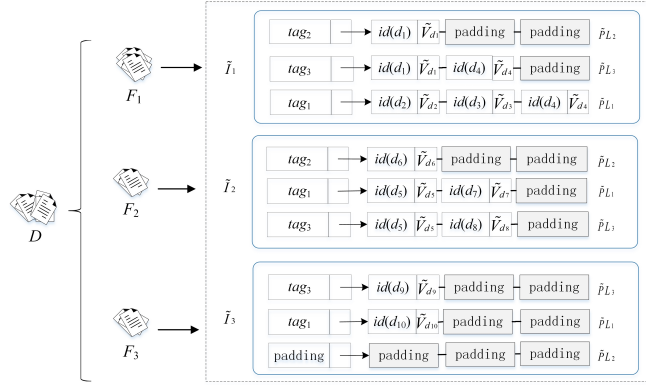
$D$

$F_1$

$\tilde{I}_1$

$tag_2$ $id(d_1)$ $\tilde{V}_{d_1}$ padding padding $\hat{p}_{L_2}$

$tag_3$ $id(d_1)$ $\tilde{V}_{d_1}$ $id(d_4)$ $\tilde{V}_{d_4}$ padding $\hat{p}_{L_3}$

$tag_1$ $id(d_2)$ $\tilde{V}_{d_2}$ $id(d_3)$ $\tilde{V}_{d_3}$ $id(d_4)$ $\tilde{V}_{d_4}$ $\hat{p}_{L_1}$

$F_2$

$\tilde{I}_2$

$tag_2$ $id(d_6)$ $\tilde{V}_{d_6}$ padding padding $\hat{p}_{L_2}$

$tag_1$ $id(d_5)$ $\tilde{V}_{d_5}$ $id(d_7)$ $\tilde{V}_{d_7}$ padding $\hat{p}_{L_1}$

$tag_3$ $id(d_5)$ $\tilde{V}_{d_5}$ $id(d_8)$ $\tilde{V}_{d_8}$ padding $\hat{p}_{L_3}$

$F_3$

$\tilde{I}_3$

$tag_3$ $id(d_9)$ $\tilde{V}_{d_9}$ padding padding $\hat{p}_{L_3}$

$tag_1$ $id(d_{10})$ $\tilde{V}_{d_{10}}$ padding padding $\hat{p}_{L_1}$

padding padding padding padding $\hat{p}_{L_2}$